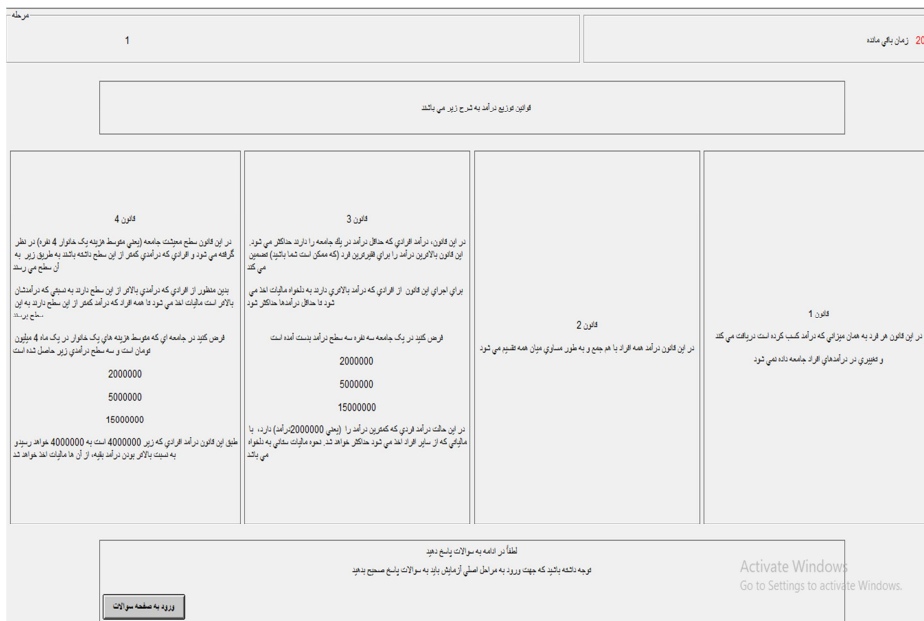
مرحله
1

20 زمان باقی مانده

قانون توزیع درآمد به شرح زیر می باشد

قانون 1
در این قانون هر فرد به همان میزانی که درآمد کسب کرده است دریافت می کند و تغییری در درآمدهای افراد جامعه داده نمی شود

قانون 2
در این قانون درآمد همه افراد با هم جمع و به طور مساوی میان همه تقسیم می شود

قانون 3
در این قانون، درآمد افرادی که حداقل درآمد در یک جامعه را دارند حداکثر می شود. این قانون بالاترین درآمد را برای فقیرترین فرد (که ممکن است شما باشید) تضمین می کند

برای اجرای این قانون از افرادی که درآمد بالاتری دارند به دلخواه مالیات اخذ می شود تا حداقل درآمدها حداکثر شود

فرض کنید در یک جامعه سه نفره سه سطح درآمد بدست آمده است

2000000

5000000

15000000

در این حالت درآمد فردی که کمترین درآمد را (یعنی 2000000درآمد) دارد، با مالیاتی که از سایر افراد اخذ می شود حداکثر خواهد شد. نحوه مالیات ستانی به دلخواه می باشد

قانون 4
در این قانون سطح معیشت جامعه (یعنی متوسط هزینه یک خانوار 4 نفره) در نظر گرفته می شود و افرادی که درآمدی کمتر از این سطح داشته باشند به طریق زیر به آن سطح می رسند

بدین منظور از افرادی که درآمدی بالاتر از این سطح دارند به نسبتی که درآمدشان بالاتر است مالیات اخذ می شود تا همه افراد که درآمد کمتر از این سطح دارند به این سطح برسند

فرض کنید در جامعه ای که متوسط هزینه های یک خانوار در یک ماه 4 میلیون تومان است و سه سطح درآمدی زیر حاصل شده است

2000000

5000000

15000000

طبق این قانون درآمد افرادی که زیر 4000000 است به 4000000 خواهد رسیدو به نسبت بالاتر بودن درآمد بقیه، از آن ها مالیات اخذ خواهد شد

لطفاً در ادامه به سوالات پاسخ دهید
توجه داشته باشید که جهت ورود به مراحل اصلی آزمایش باید به سوالات پاسخ صحیح بدهید

ورود به صفحه سوالات

Activate Windows
Go to Settings to activate Windows.